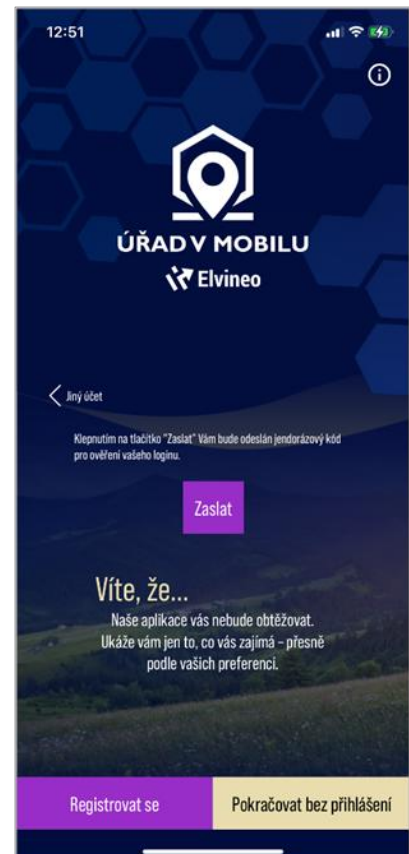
12:51

ÚŘAD V MOBILU

Elvineo

Jiný účet

Klepnutím na tlačítko "Zaslat" Vám bude odeslán jendorázový kód pro ověření vašeho loginu.

Zaslat

Víte, že...

Naše aplikace vás nebude obtěžovat. Ukáže vám jen to, co vás zajímá – přesně podle vašich preferencí.

Registrovat se

Pokračovat bez přihlášení